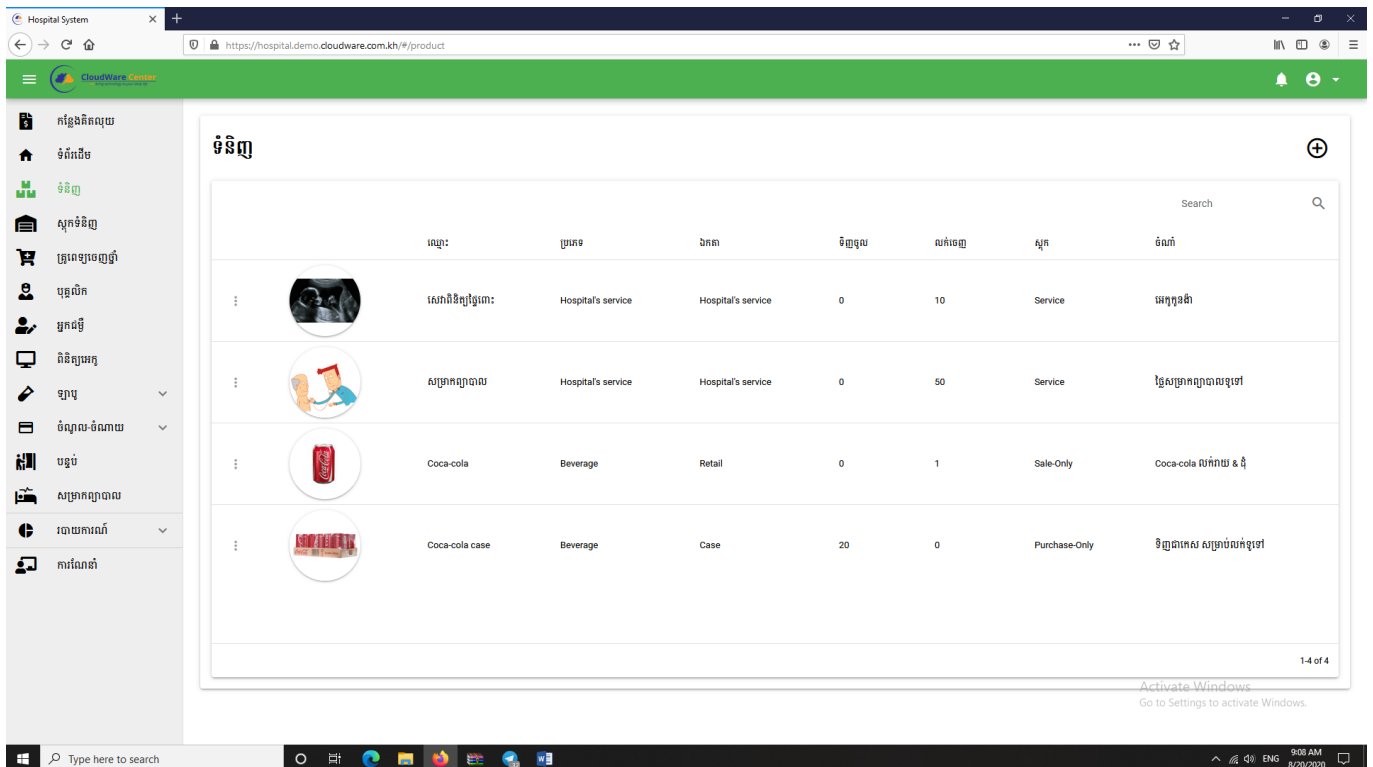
Hospital System

https://hospital.demo.cloudware.com.kh/#/product

CloudWare Center

កន្លែងគិតលុយ
ទំព័រដើម
ទំនិញ
ស្តុកទំនិញ
គ្រូពេទ្យចេញថ្នាំ
បុគ្គលិក
អ្នកជំងឺ
ពិនិត្យអេកូ
ឡាប្
ចំណូល-ចំណាយ
បន្ទប់
សម្រាកព្យាបាល
របាយការណ៍
ការណែនាំ

ទំនិញ

Search

| | | ឈ្មោះ | ប្រភេទ | ឯកតា | ទិញចូល | លក់ចេញ | ស្តុក | ចំណាំ |
|---|---|---|---|---|---|---|---|---|
| ⋮ | | សោភិនិត្យផ្ទៃពោះ | Hospital's service | Hospital's service | 0 | 10 | Service | អេកូកូនខ្ចី |
| ⋮ | | សម្រាកព្យាបាល | Hospital's service | Hospital's service | 0 | 50 | Service | ថ្លៃសម្រាកព្យាបាលទូទៅ |
| ⋮ | | Coca-cola | Beverage | Retail | 0 | 1 | Sale-Only | Coca-cola លក់រាយ & ដុំ |
| ⋮ | | Coca-cola case | Beverage | Case | 20 | 0 | Purchase-Only | ទិញជាកេស សម្រាប់លក់ទូទៅ |

1-4 of 4

Activate Windows
Go to Settings to activate Windows.

Type here to search
ENG 9:08 AM 8/20/2020